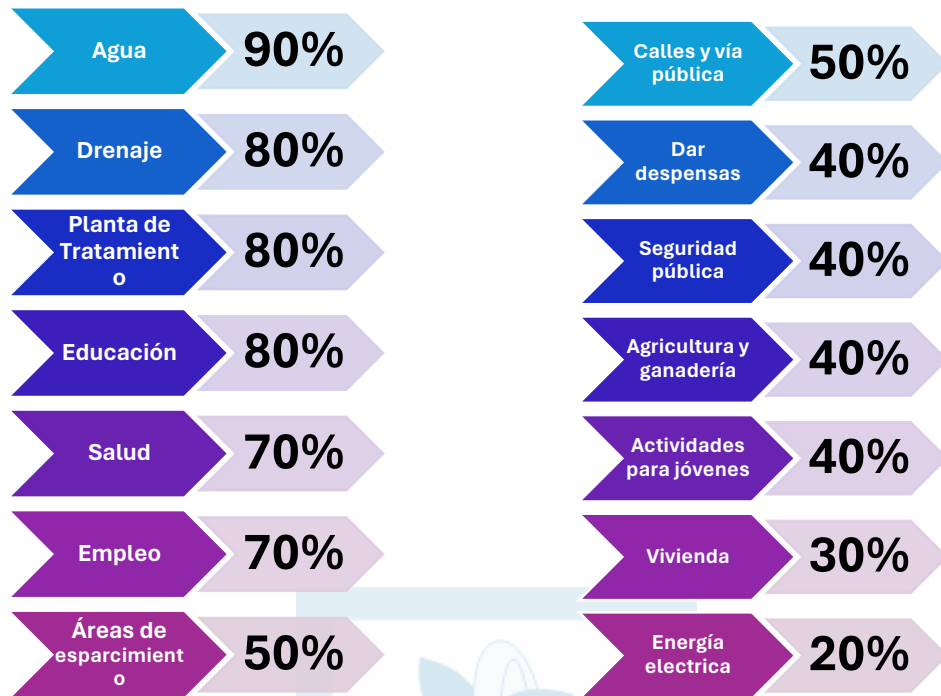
Agua 90%

Drenaje 80%

Planta de Tratamient o 80%

Educación 80%

Salud 70%

Empleo 70%

Áreas de esparcimient o 50%

Calles y vía pública 50%

Dar despensas 40%

Seguridad pública 40%

Agricultura y ganadería 40%

Actividades para jóvenes 40%

Vivienda 30%

Energía electrica 20%